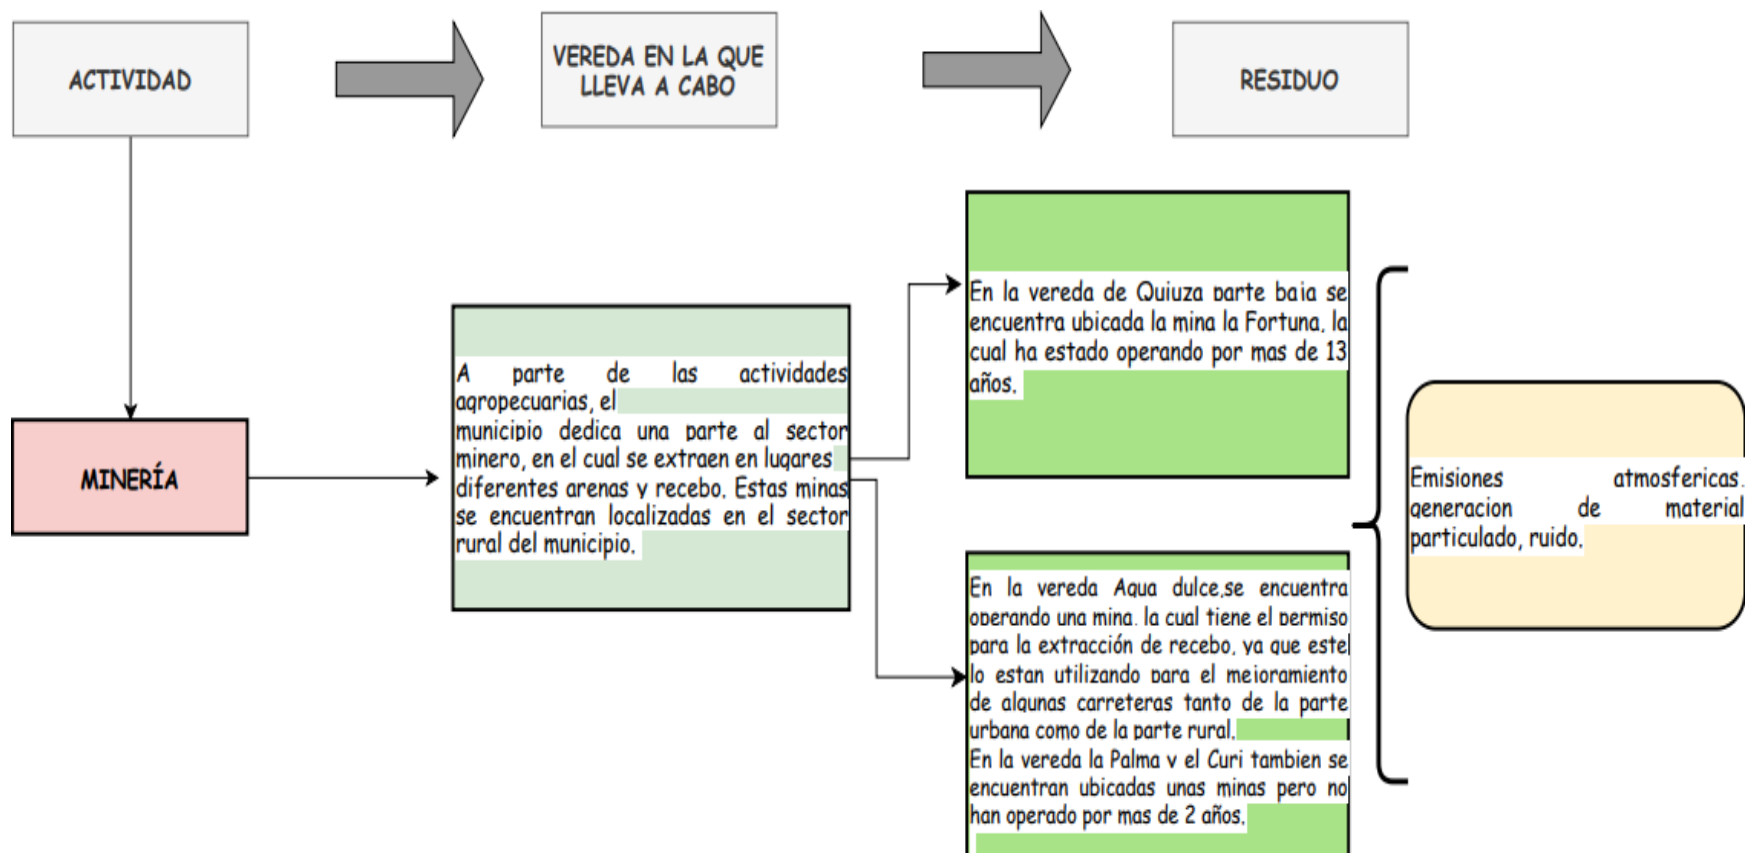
ACTIVIDAD

VEREDA EN LA QUE LLEVA A CABO

RESIDUO

MINERÍA

A parte de las actividades agropecuarias, el municipio dedica una parte al sector minero, en el cual se extraen en lugares diferentes arenas y recebo. Estas minas se encuentran localizadas en el sector rural del municipio.

En la vereda de Quiuza parte baja se encuentra ubicada la mina la Fortuna, la cual ha estado operando por mas de 13 años.

En la vereda Agua dulce,se encuentra operando una mina, la cual tiene el permiso para la extracción de recebo, ya que este lo estan utilizando para el mejoramiento de algunas carreteras tanto de la parte urbana como de la parte rural.
En la vereda la Palma y el Curi tambien se encuentran ubicadas unas minas pero no han operado por mas de 2 años.

Emisiones atmosfericas, generacion de material particulado, ruido.